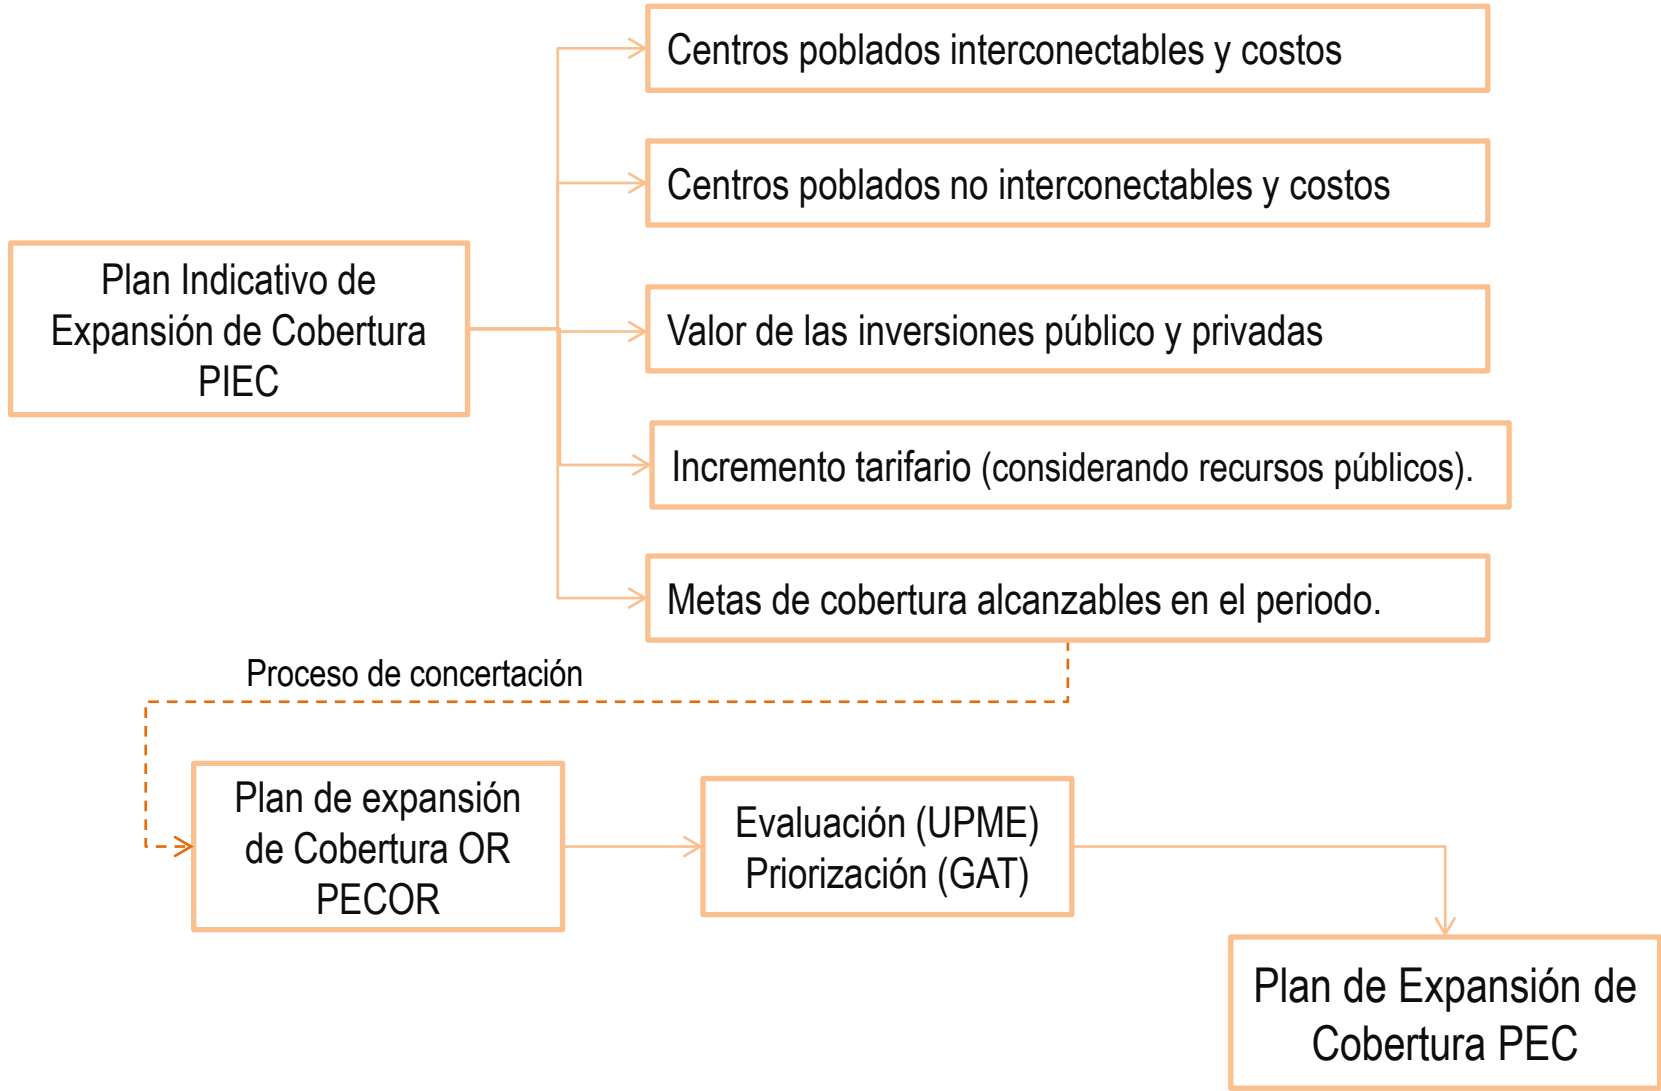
Plan Indicativo de Expansión de Cobertura PIEC

Centros poblados interconectables y costos

Centros poblados no interconectables y costos

Valor de las inversiones público y privadas

Incremento tarifario (considerando recursos públicos).

Metas de cobertura alcanzables en el periodo.

Proceso de concertación

Plan de expansión de Cobertura OR PECOR

Evaluación (UPME) Priorización (GAT)

Plan de Expansión de Cobertura PEC